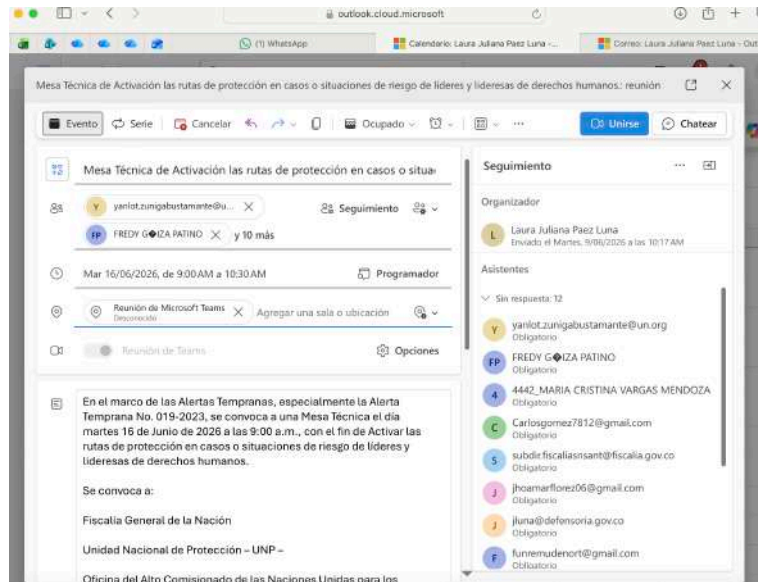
outlook.cloud.microsoft

(1) WhatsApp

Calendario: Laura Juliana Paez Luna -...

Correo: Laura Juliana Paez Luna - Out

Mesa Técnica de Activación las rutas de protección en casos o situaciones de riesgo de líderes y lideresas de derechos humanos.: reunión

Evento | Serie | Cancelar | Ocupado | ... | Unirse | Chatear

Mesa Técnica de Activación las rutas de protección en casos o situa

yanlot.zunigabustamante@u... | Seguimiento

FREDY G�IZA PATINO | y 10 más

Mar 16/06/2026, de 9:00 AM a 10:30 AM | Programador

Reunión de Microsoft Teams
Desconocido
Agregar una sala o ubicación

Reunión de Teams | Opciones

En el marco de las Alertas Tempranas, especialmente la Alerta Temprana No. 019-2023, se convoca a una Mesa Técnica el día martes 16 de Junio de 2026 a las 9:00 a.m., con el fin de Activar las rutas de protección en casos o situaciones de riesgo de líderes y lideresas de derechos humanos.

Se convoca a:

Fiscalía General de la Nación

Unidad Nacional de Protección – UNP –

Oficina del Alto Comisionado de las Naciones Unidas para los

Seguimiento

Organizador

Laura Juliana Paez Luna
Enviado el Martes, 9/06/2026 a las 10:17 AM

Asistentes

Sin respuesta: 12

yanlot.zunigabustamante@un.org
Obligatorio

FREDY G�IZA PATINO
Obligatorio

4442_MARIA CRISTINA VARGAS MENDOZA
Obligatorio

Carlosgomez7812@gmail.com
Obligatorio

subdir.fiscaliasnsant@fiscalia.gov.co
Obligatorio

jhoamarflorez06@gmail.com
Obligatorio

jluna@defensoria.gov.co
Obligatorio

funremudenort@gmail.com
Obligatorio